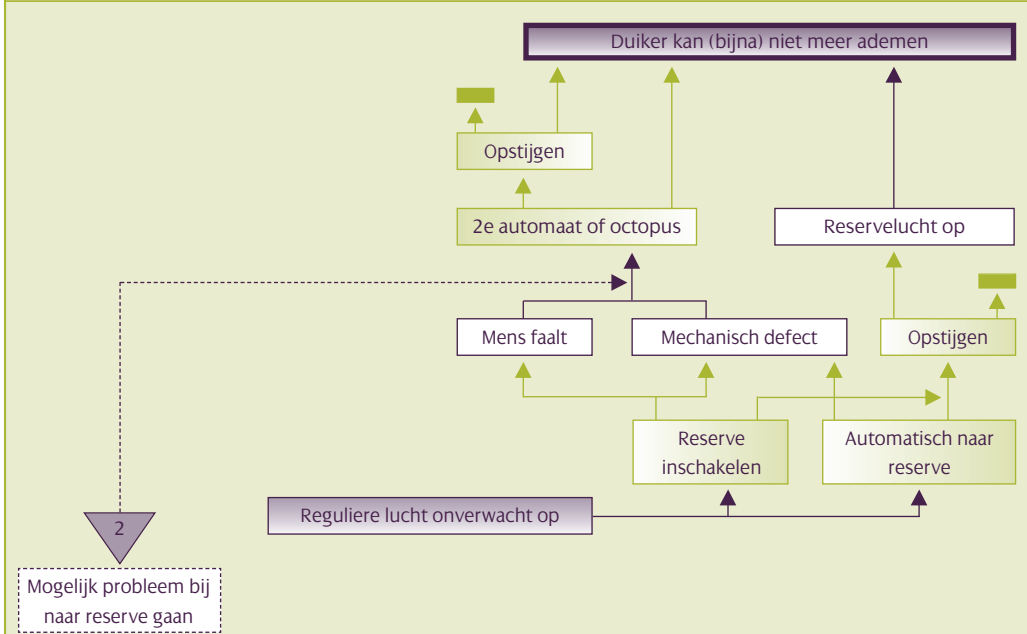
Duiker kan (bijna) niet meer ademen

Opstijgen

2e automaat of octopus

Reservelucht op

Mens faalt

Mechanisch defect

Opstijgen

Reserve inschakelen

Automatisch naar reserve

Reguliere lucht onverwacht op

2

Mogelijk probleem bij naar reserve gaan